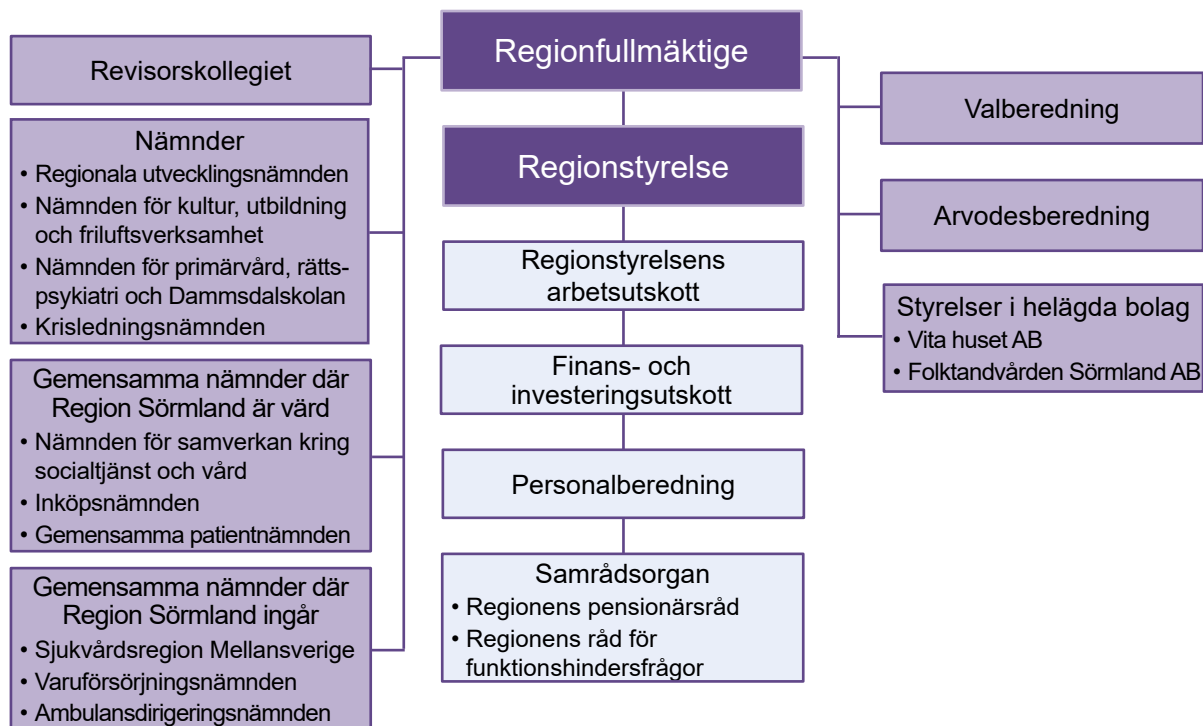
Regionfullmäktige

Revisorskollegiet

Nämnder
• Regionala utvecklingsnämnden
• Nämnden för kultur, utbildning och friluftsverksamhet
• Nämnden för primärvård, rättspsykiatri och Dammsdalskolan
• Krisledningsnämnden

Gemensamma nämnder där Region Sörmland är värd
• Nämnden för samverkan kring socialtjänst och vård
• Inköpsnämnden
• Gemensamma patientnämnden

Gemensamma nämnder där Region Sörmland ingår
• Sjukvårdsregion Mellansverige
• Varuförsörjningsnämnden
• Ambulansdirigeringsnämnden

Regionstyrelse

Regionstyrelsens arbetsutskott

Finans- och investeringsutskott

Personalberedning

Samrådsorgan
• Regionens pensionärsråd
• Regionens råd för funktionshindersfrågor

Valberedning

Arvodesberedning

Styrelser i helägda bolag
• Vita huset AB
• Folktandvården Sörmland AB